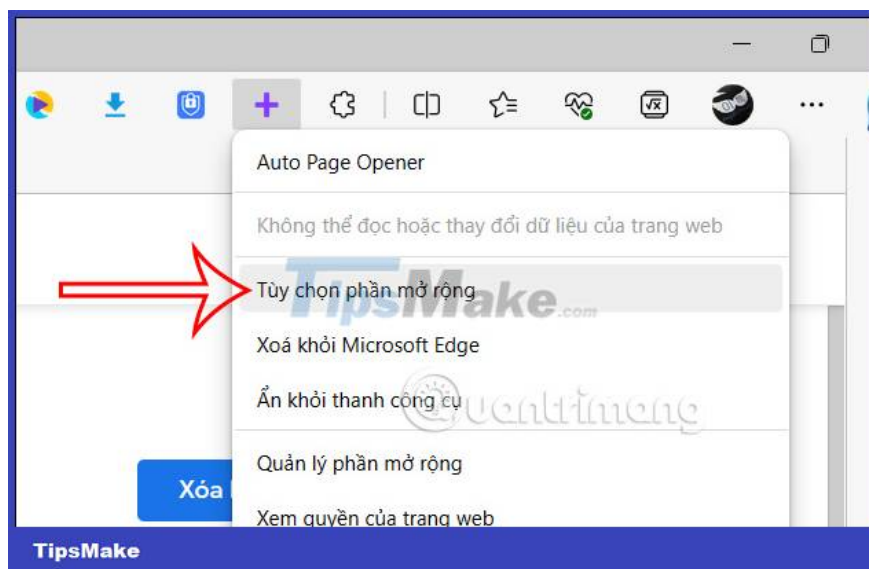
Auto Page Opener

Không thể đọc hoặc thay đổi dữ liệu của trang web

Tùy chọn phần mở rộng

Xoá khỏi Microsoft Edge

Ẩn khỏi thanh công cụ

Quản lý phần mở rộng

Xem quyền của trang web

Xóa

TipsMake.com

Quantrimang

TipsMake